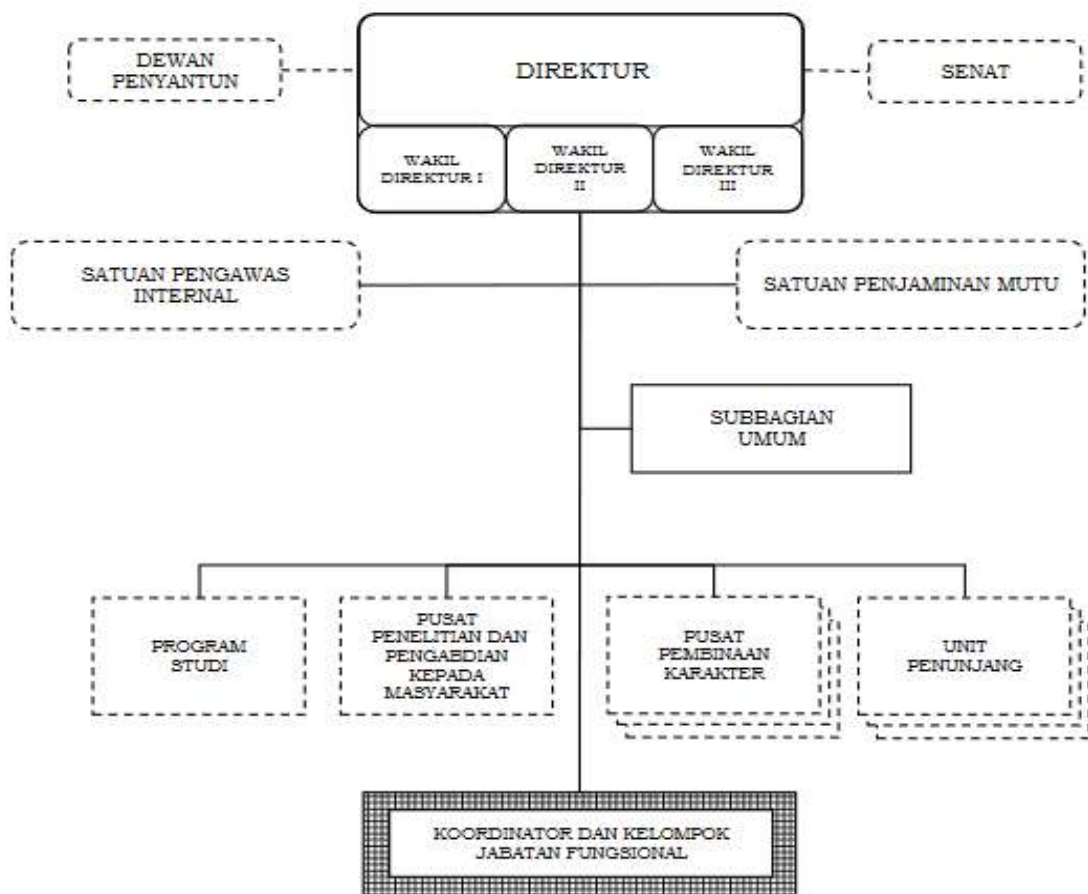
DEWAN PENYANTUN

DIREKTUR

SENAT

WAKIL DIREKTUR I

WAKIL DIREKTUR II

WAKIL DIREKTUR III

SATUAN PENGAWAS INTERNAL

SATUAN PENJAMINAN MUTU

SUBBAGIAN UMUM

PROGRAM STUDI

PUSAT PENELITIAN DAN PENGABDIAN KEPADA MASYARAKAT

PUSAT PEMBINAAN KARAKTER

UNIT PENUNJANG

KOORDINATOR DAN KELOMPOK JABATAN FUNGSIONAL